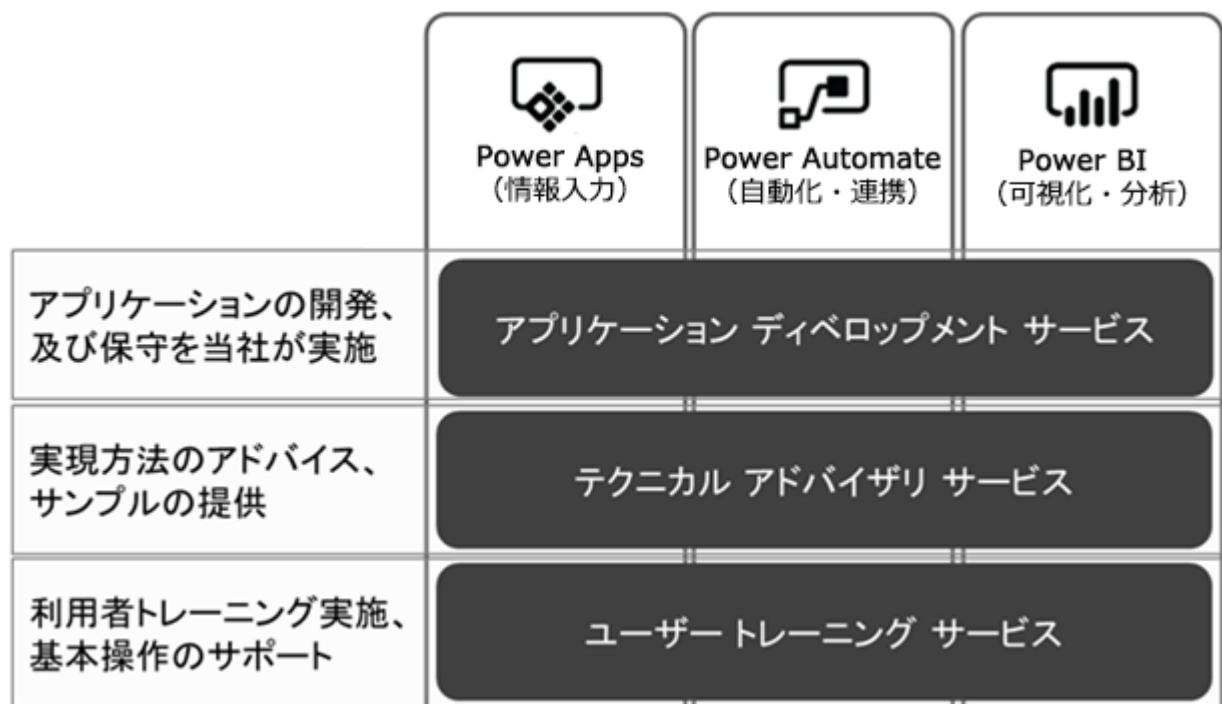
Power Apps
（情報入力）

Power Automate
（自動化・連携）

Power BI
（可視化・分析）

アプリケーションの開発、及び保守を当社が実施

アプリケーション ディベロップメント サービス

実現方法のアドバイス、サンプルの提供

テクニカル アドバイザリ サービス

利用者トレーニング実施、基本操作のサポート

ユーザー トレーニング サービス